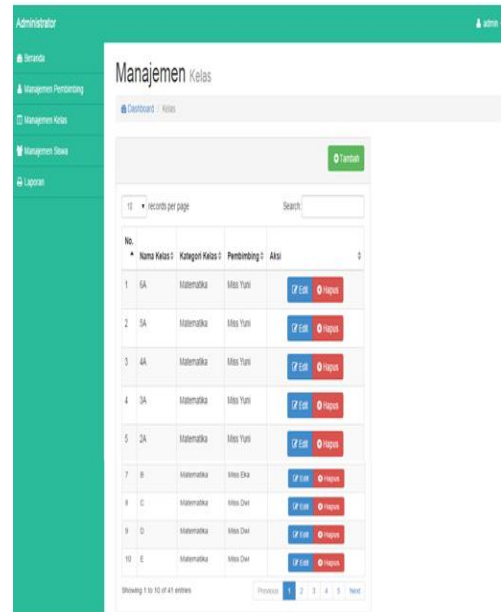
Administrator

admin

Beranda

Manajemen Pembimbing

Manajemen Kelas

Manajemen Siswa

Laporan

Manajemen Kelas

Dashboard / Kelas

Tambah

10 records per page

Search:

| No. | Nama Kelas | Kategori Kelas | Pembimbing | Aksi |
|---|---|---|---|---|
| 1 | 6A | Matematika | Miss Yuni | Edit Hapus |
| 2 | 5A | Matematika | Miss Yuni | Edit Hapus |
| 3 | 4A | Matematika | Miss Yuni | Edit Hapus |
| 4 | 3A | Matematika | Miss Yuni | Edit Hapus |
| 5 | 2A | Matematika | Miss Yuni | Edit Hapus |
| 7 | B | Matematika | Miss Eka | Edit Hapus |
| 8 | C | Matematika | Miss Dwi | Edit Hapus |
| 9 | D | Matematika | Miss Dwi | Edit Hapus |
| 10 | E | Matematika | Miss Dwi | Edit Hapus |

Showing 1 to 10 of 41 entries

Previous 1 2 3 4 5 Next